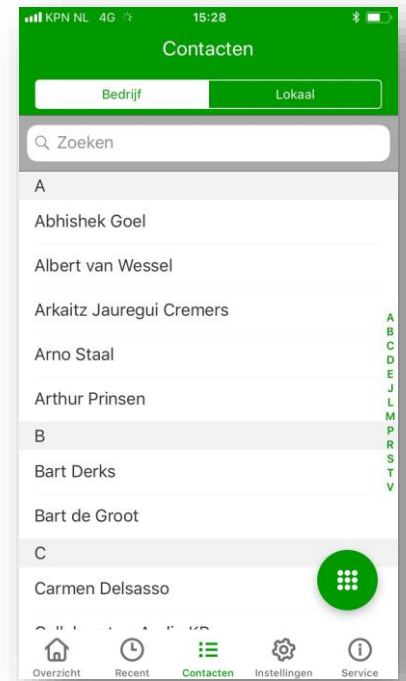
KPN NL 4G 15:28

Contacten

Bedrijf | Lokaal

Zoeken

A

Abhishek Goel

Albert van Wessel

Arkaitz Jauregui Cremers

Arno Staal

Arthur Prinsen

B

Bart Derks

Bart de Groot

C

Carmen Delsasso

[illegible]

A B C D E J L M P R S T V

Overzicht Recent Contacten Instellingen Service